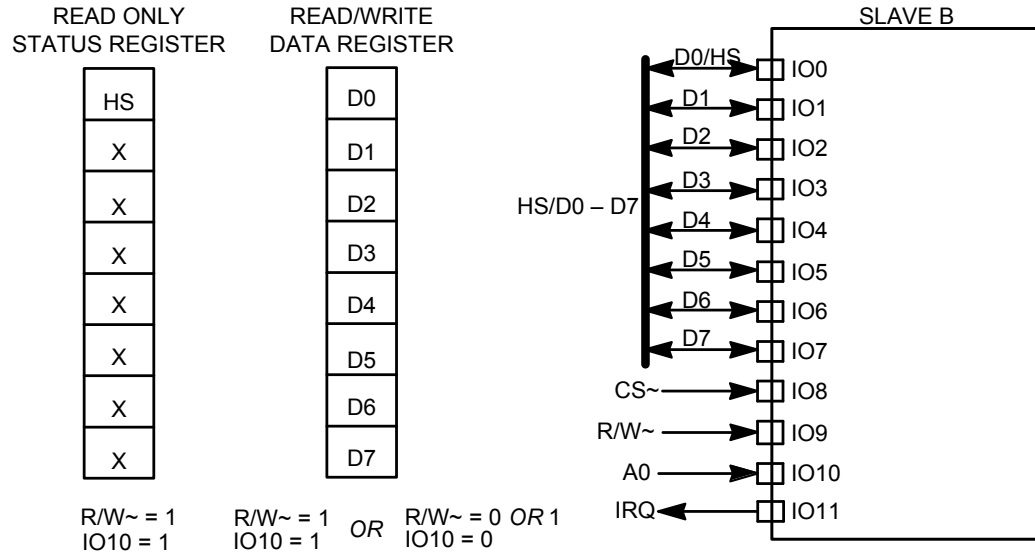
READ ONLY
STATUS REGISTER

| HS |
|---|
| X |
| X |
| X |
| X |
| X |
| X |
| X |

R/W~ = 1
IO10 = 1

READ/WRITE
DATA REGISTER

| D0 |
|---|
| D1 |
| D2 |
| D3 |
| D4 |
| D5 |
| D6 |
| D7 |

R/W~ = 1
IO10 = 1

*OR*

R/W~ = 0 *OR* 1
IO10 = 0

SLAVE B

HS/D0 – D7

D0/HS IO0
D1 IO1
D2 IO2
D3 IO3
D4 IO4
D5 IO5
D6 IO6
D7 IO7
CS~ IO8
R/W~ IO9
A0 IO10
IRQ IO11